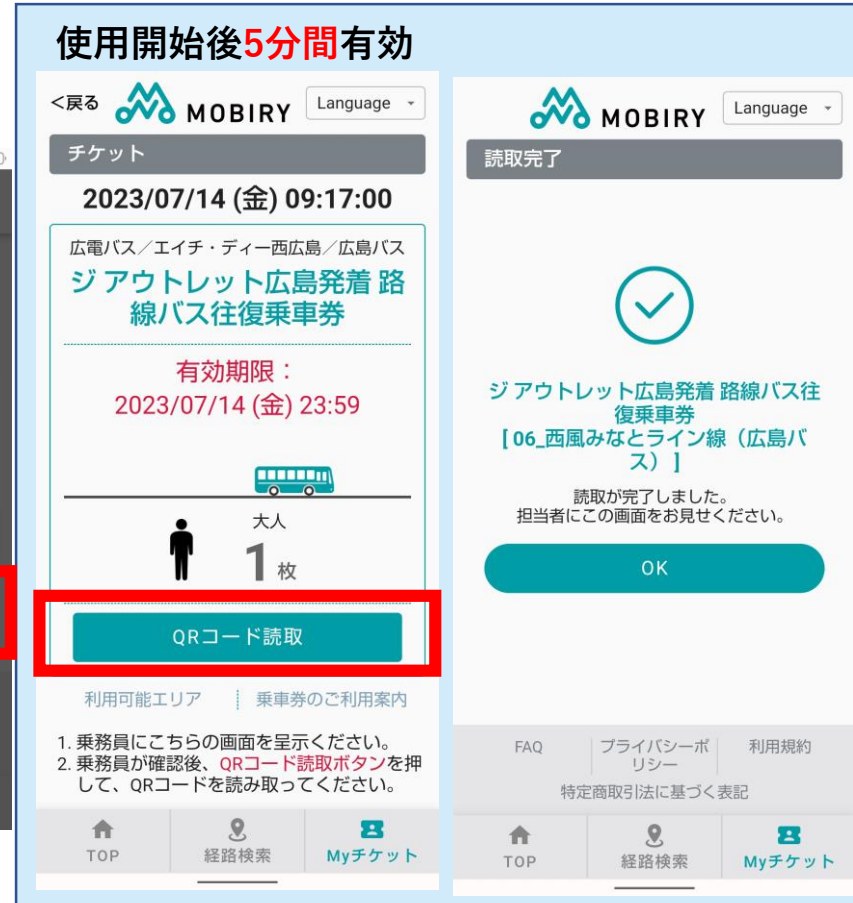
使用開始後5分間有効

<戻る MOBIRY Language

チケット

2023/07/14 (金) 09:17:00

広電バス／エイチ・ディー西広島／広島バス

ジ アウトレット広島発着 路線バス往復乗車券

有効期限：
2023/07/14 (金) 23:59

大人
1 枚

QRコード読取

利用可能エリア | 乗車券のご利用案内

1. 乗務員にこちらの画面を呈示ください。
2. 乗務員が確認後、QRコード読取ボタンを押して、QRコードを読み取ってください。

TOP 経路検索 Myチケット

MOBIRY Language

読取完了

ジ アウトレット広島発着 路線バス往復乗車券
[ 06_西風みなとライン線（広島バス）]

読取が完了しました。
担当者にこの画面をお見せください。

OK

FAQ プライバシーポリシー 利用規約
特定商取引法に基づく表記

TOP 経路検索 Myチケット